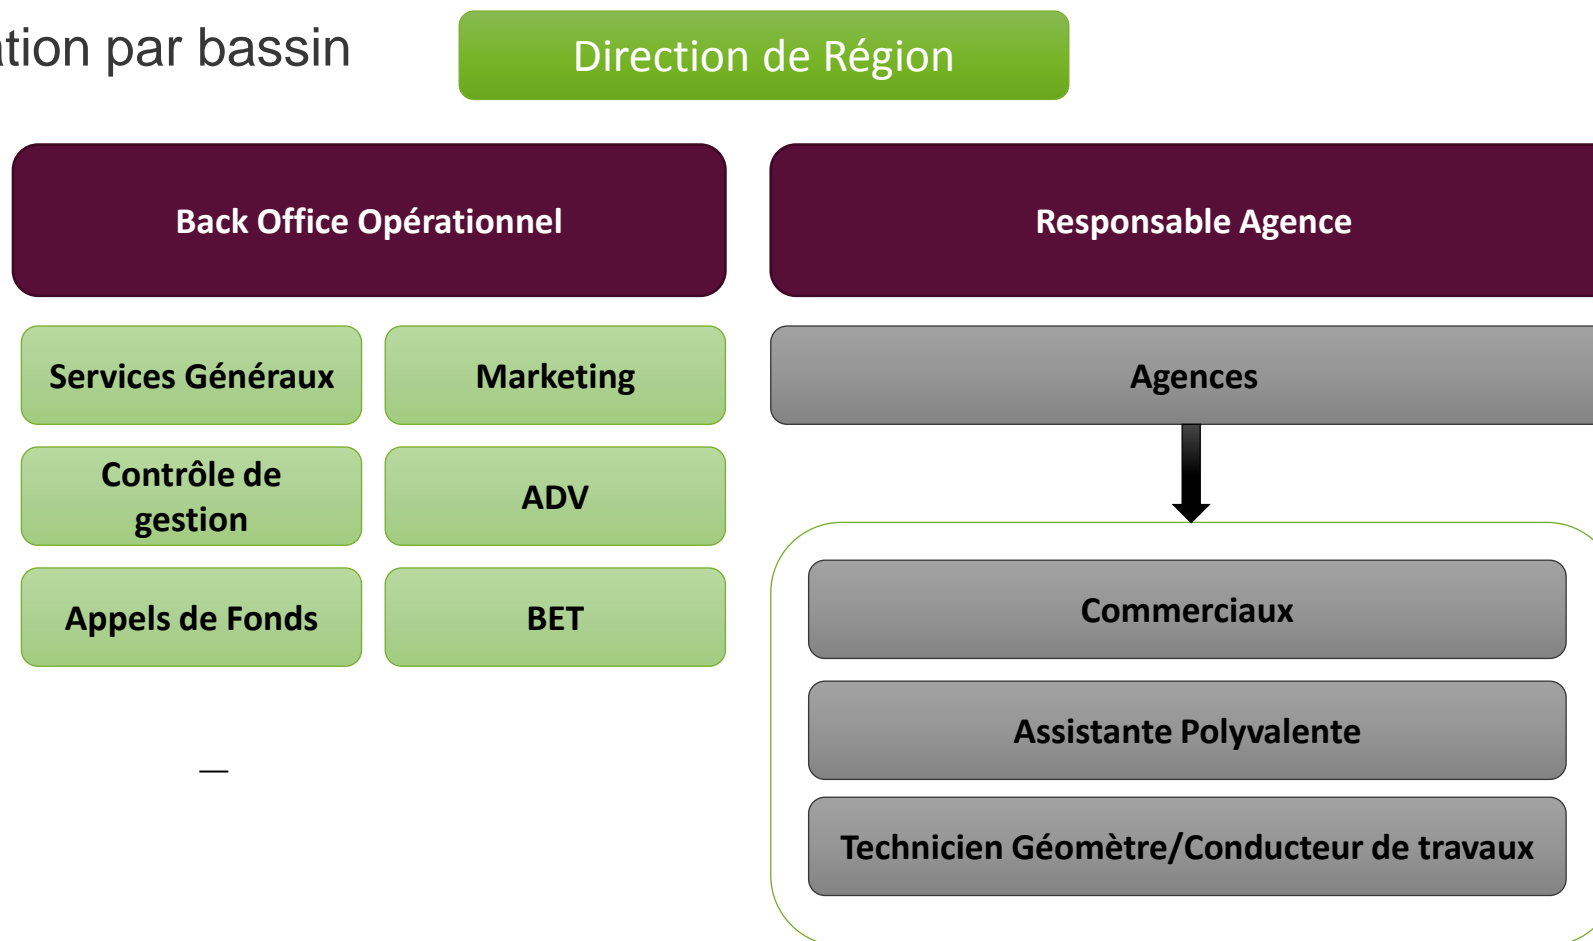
tion par bassin

Direction de Région

Back Office Opérationnel

Responsable Agence

Services Généraux

Marketing

Contrôle de gestion

ADV

Appels de Fonds

BET

Agences

Commerciaux

Assistante Polyvalente

Technicien Géomètre/Conducteur de travaux